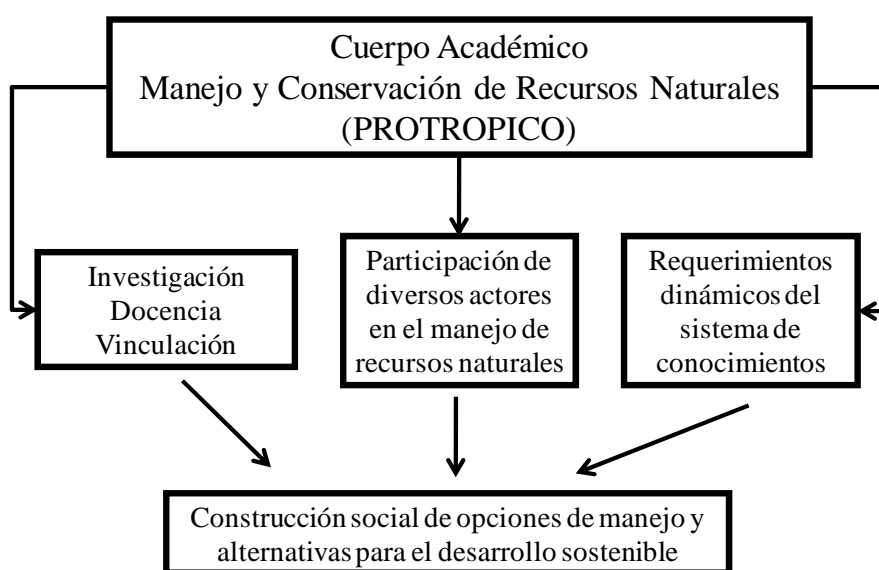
Cuerpo Académico
Manejo y Conservación de Recursos Naturales
(PROTROPICO)

Investigación
Docencia
Vinculación

Participación de
diversos actores
en el manejo de
recursos naturales

Requerimientos
dinámicos del
sistema de
conocimientos

Construcción social de opciones de manejo y
alternativas para el desarrollo sostenible